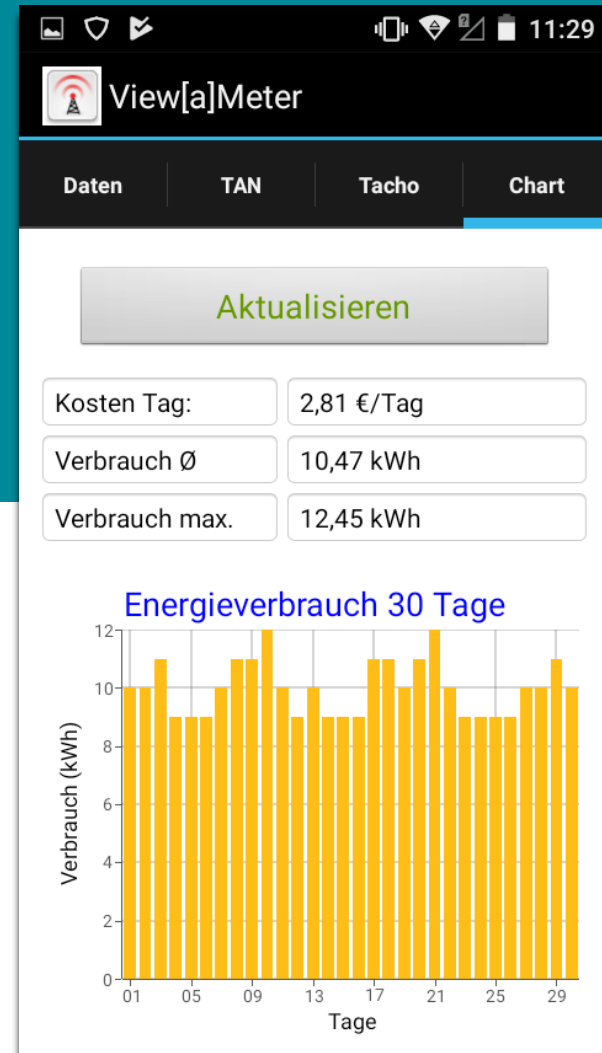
11:29

View[a]Meter

Daten | TAN | Tacho | Chart

Aktualisieren

| Kosten Tag: | 2,81 €/Tag |
|---|---|
| Verbrauch Ø | 10,47 kWh |
| Verbrauch max. | 12,45 kWh |

Energieverbrauch 30 Tage

Verbrauch (kWh)

12
10
8
6
4
2
0

01 05 09 13 17 21 25 29

Tage